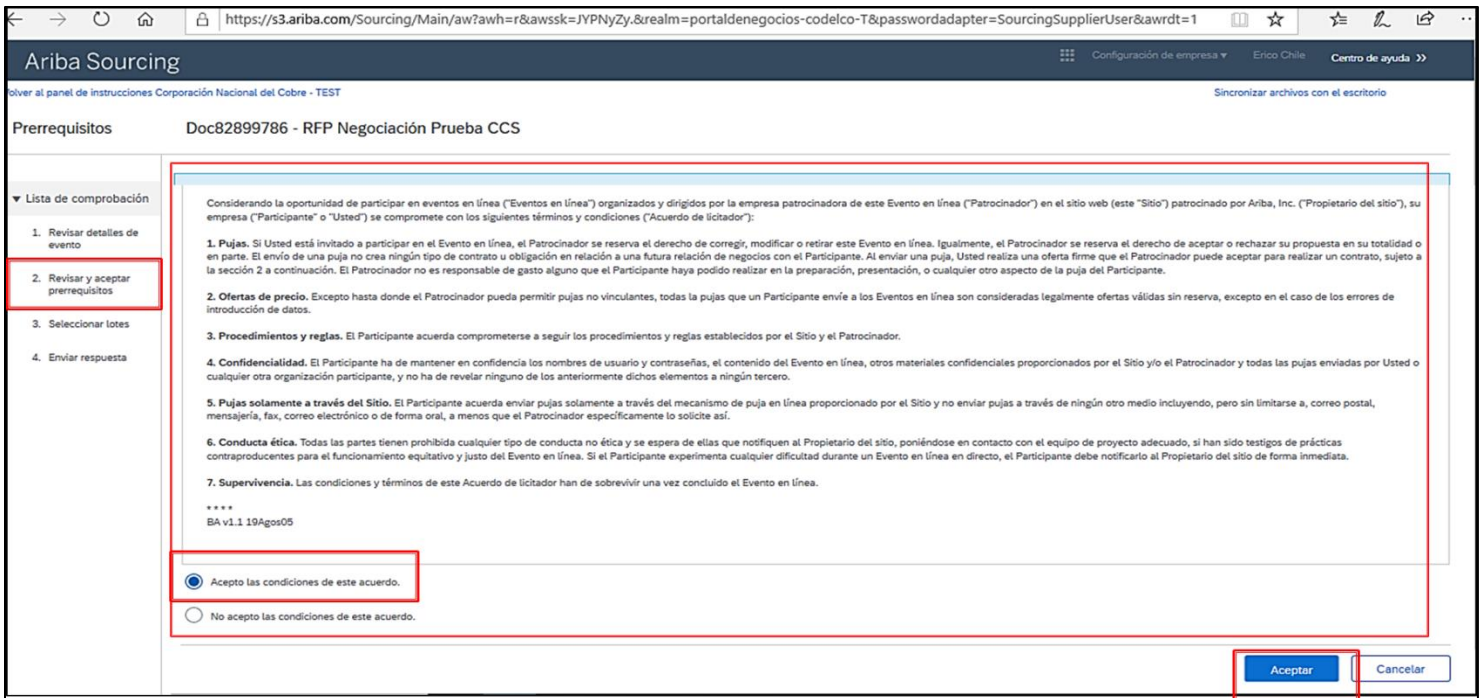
https://s3.ariba.com/Sourcing/Main/aw?awh=r&awssk=JYPNyZy.&realm=portaldenegocios-codelco-T&passwordadapter=SourcingSupplierUser&awrdt=1

Ariba Sourcing

Configuración de empresa ▾ Erico Chile Centro de ayuda >>

olver al panel de instrucciones Corporación Nacional del Cobre - TEST

Sincronizar archivos con el escritorio

Prerrequisitos

Doc82899786 - RFP Negociación Prueba CCS

▾ Lista de comprobación

1. Revisar detalles de evento

2. Revisar y aceptar prerrequisitos

3. Seleccionar lotes

4. Enviar respuesta

Considerando la oportunidad de participar en eventos en línea ("Eventos en línea") organizados y dirigidos por la empresa patrocinadora de este Evento en línea ("Patrocinador") en el sitio web (este "Sitio") patrocinado por Ariba, Inc. ("Propietario del sitio"), su empresa ("Participante" o "Usted") se compromete con los siguientes términos y condiciones ("Acuerdo de licitador"):

1. Pujas. Si Usted está invitado a participar en el Evento en línea, el Patrocinador se reserva el derecho de corregir, modificar o retirar este Evento en línea. Igualmente, el Patrocinador se reserva el derecho de aceptar o rechazar su propuesta en su totalidad o en parte. El envío de una puja no crea ningún tipo de contrato u obligación en relación a una futura relación de negocios con el Participante. Al enviar una puja, Usted realiza una oferta firme que el Patrocinador puede aceptar para realizar un contrato, sujeto a la sección 2 a continuación. El Patrocinador no es responsable de gasto alguno que el Participante haya podido realizar en la preparación, presentación, o cualquier otro aspecto de la puja del Participante.

2. Ofertas de precio. Excepto hasta donde el Patrocinador pueda permitir pujas no vinculantes, todas la pujas que un Participante envíe a los Eventos en línea son consideradas legalmente ofertas válidas sin reserva, excepto en el caso de los errores de introducción de datos.

3. Procedimientos y reglas. El Participante acuerda comprometerse a seguir los procedimientos y reglas establecidos por el Sitio y el Patrocinador.

4. Confidencialidad. El Participante ha de mantener en confidencia los nombres de usuario y contraseñas, el contenido del Evento en línea, otros materiales confidenciales proporcionados por el Sitio y/o el Patrocinador y todas las pujas enviadas por Usted o cualquier otra organización participante, y no ha de revelar ninguno de los anteriormente dichos elementos a ningún tercero.

5. Pujas solamente a través del Sitio. El Participante acuerda enviar pujas solamente a través del mecanismo de puja en línea proporcionado por el Sitio y no enviar pujas a través de ningún otro medio incluyendo, pero sin limitarse a, correo postal, mensajería, fax, correo electrónico o de forma oral, a menos que el Patrocinador específicamente lo solicite así.

6. Conducta ética. Todas las partes tienen prohibida cualquier tipo de conducta no ética y se espera de ellas que notifiquen al Propietario del sitio, poniéndose en contacto con el equipo de proyecto adecuado, si han sido testigos de prácticas contraproducentes para el funcionamiento equitativo y justo del Evento en línea. Si el Participante experimenta cualquier dificultad durante un Evento en línea en directo, el Participante debe notificarlo al Propietario del sitio de forma inmediata.

7. Supervivencia. Las condiciones y términos de este Acuerdo de licitador han de sobrevivir una vez concluido el Evento en línea.

****
BA v1.1 19Agos05

Acepto las condiciones de este acuerdo.

No acepto las condiciones de este acuerdo.

Aceptar Cancelar